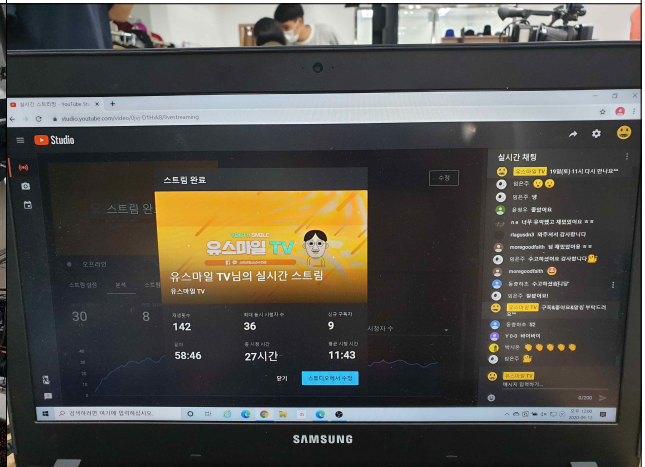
실시간 스트리밍 - YouTube Studio

studio.youtube.com/video/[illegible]/livestreaming

Studio

스트림 완료

수정

스트림 완

오프라인

30

8

YOUTH SMILE

유스마일 TV

유스마일 TV님의 실시간 스트림

유스마일 TV

재생수

142

최대 동시 시청자 수

36

신규 구독자

9

길이

58:46

총 시청 시간

27시간

평균 시청 시간

11:43

닫기

스튜디오에서 수정

시청자 수

실시간 채팅

유스마일 TV 19일(토) 11시 다시 만나요^^

임은주

임은주 넵

윤평우 좋았어요

너무 유익했고 재밌었어요 ㅎㅎ

flegoodrd 하주셔서 감사합니다

moregoodfaith 늘 재밌었어요 ㅎㅎ

임은주 수고하셨어요 감사합니다

moregoodfaith

송준희 수고하셨습니다

임은주 불끌어줘!

유스마일 TV 구독&좋아요&알림 부탁드려요

동충하초 52

바이바이

박시후

임은주

유스마일 TV

메시지 입력하기...

0/200

검색하려면 여기에 입력하십시오.

SAMSUNG